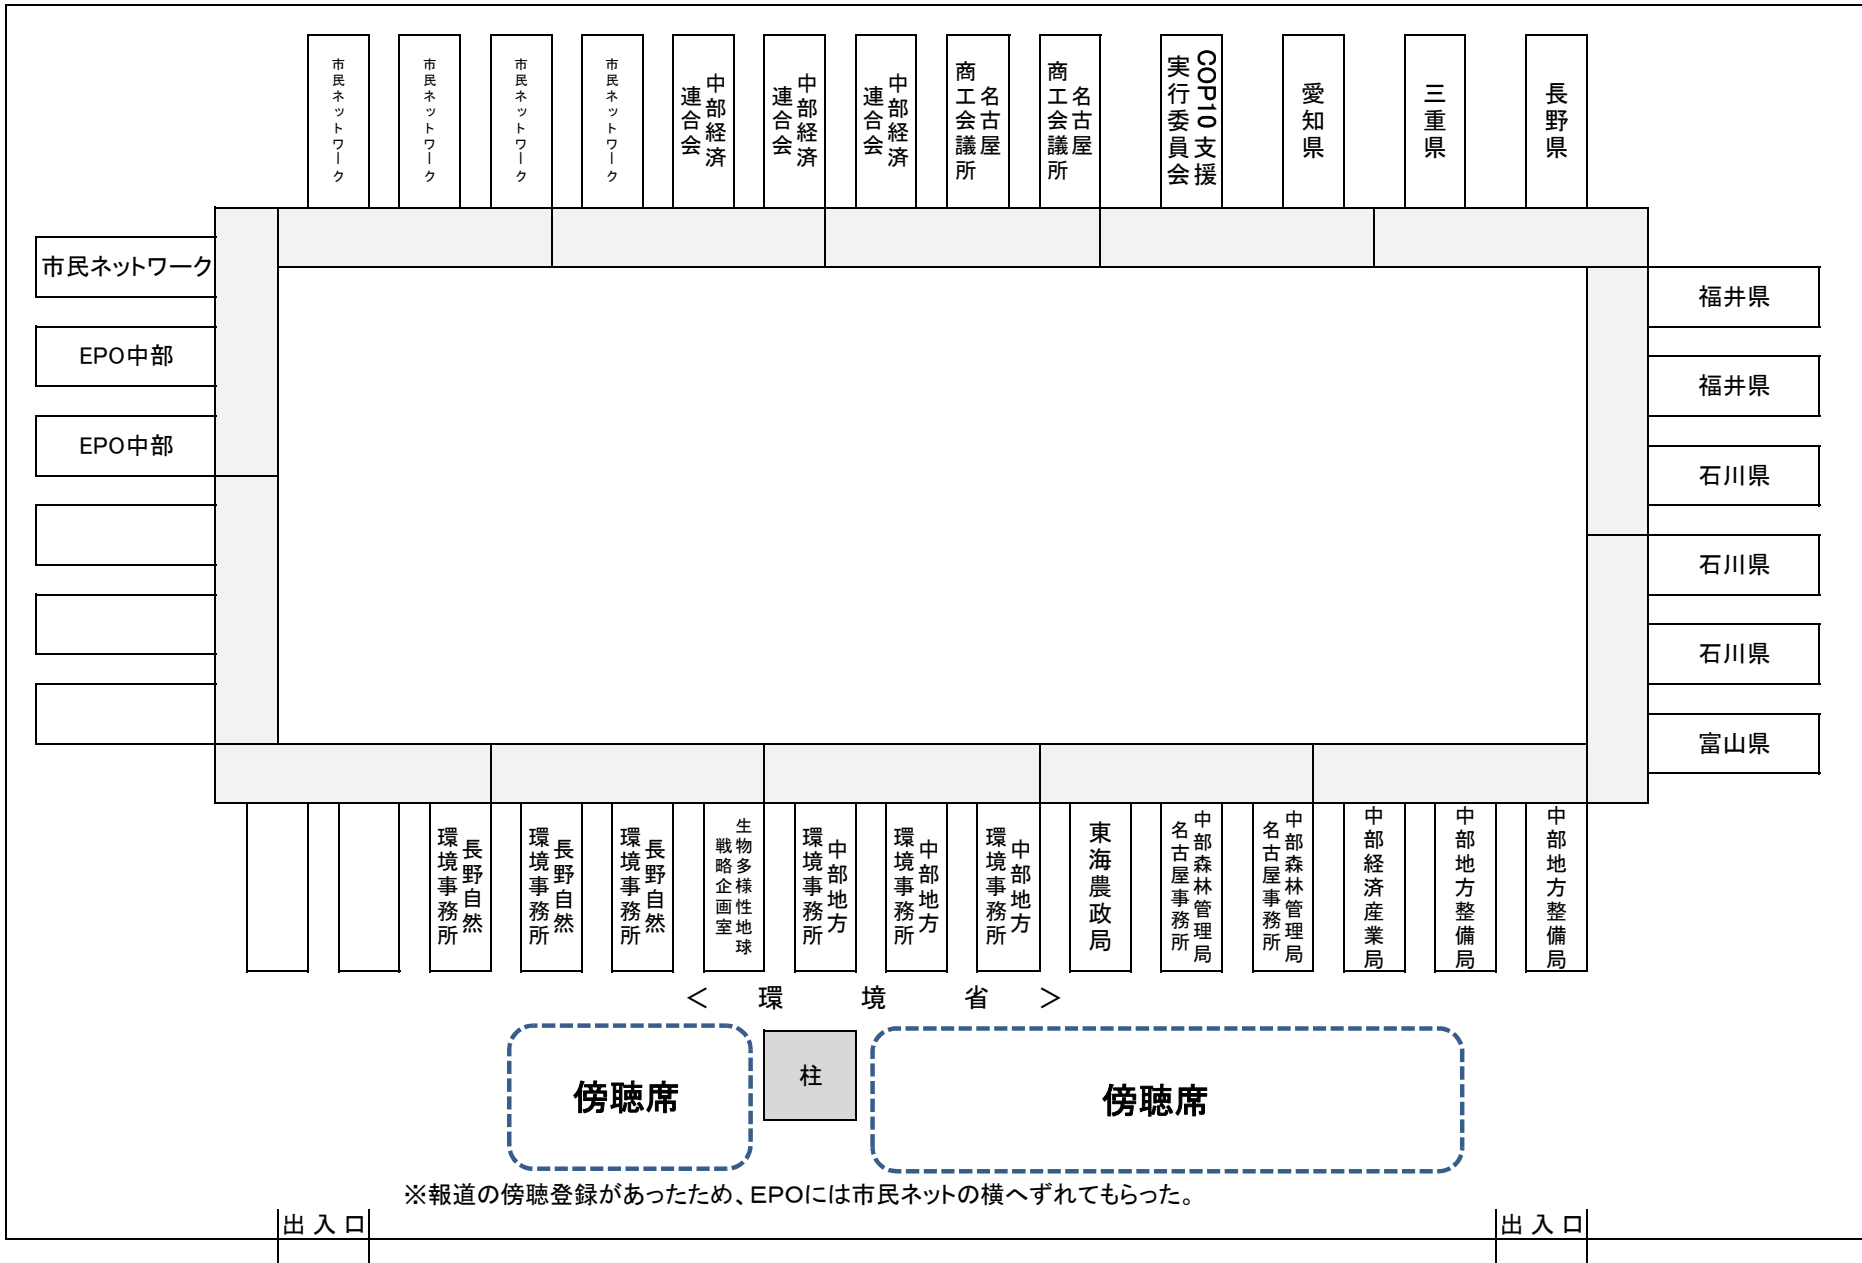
市民ネットワーク

市民ネットワーク

市民ネットワーク

市民ネットワーク

中部経済連合会

中部経済連合会

中部経済連合会

名古屋商工会議所

名古屋商工会議所

COP10支援実行委員会

愛知県

三重県

長野県

市民ネットワーク

EPO中部

EPO中部

福井県

福井県

石川県

石川県

石川県

富山県

長野自然環境事務所

長野自然環境事務所

長野自然環境事務所

生物多様性地球戦略企画室

中部地方環境事務所

中部地方環境事務所

中部地方環境事務所

東海農政局

中部森林管理局名古屋事務所

中部森林管理局名古屋事務所

中部経済産業局

中部地方整備局

中部地方整備局

＜ 環 境 省 ＞

傍聴席

柱

傍聴席

※報道の傍聴登録があったため、EPOには市民ネットの横へずれてもらった。

出入口

出入口